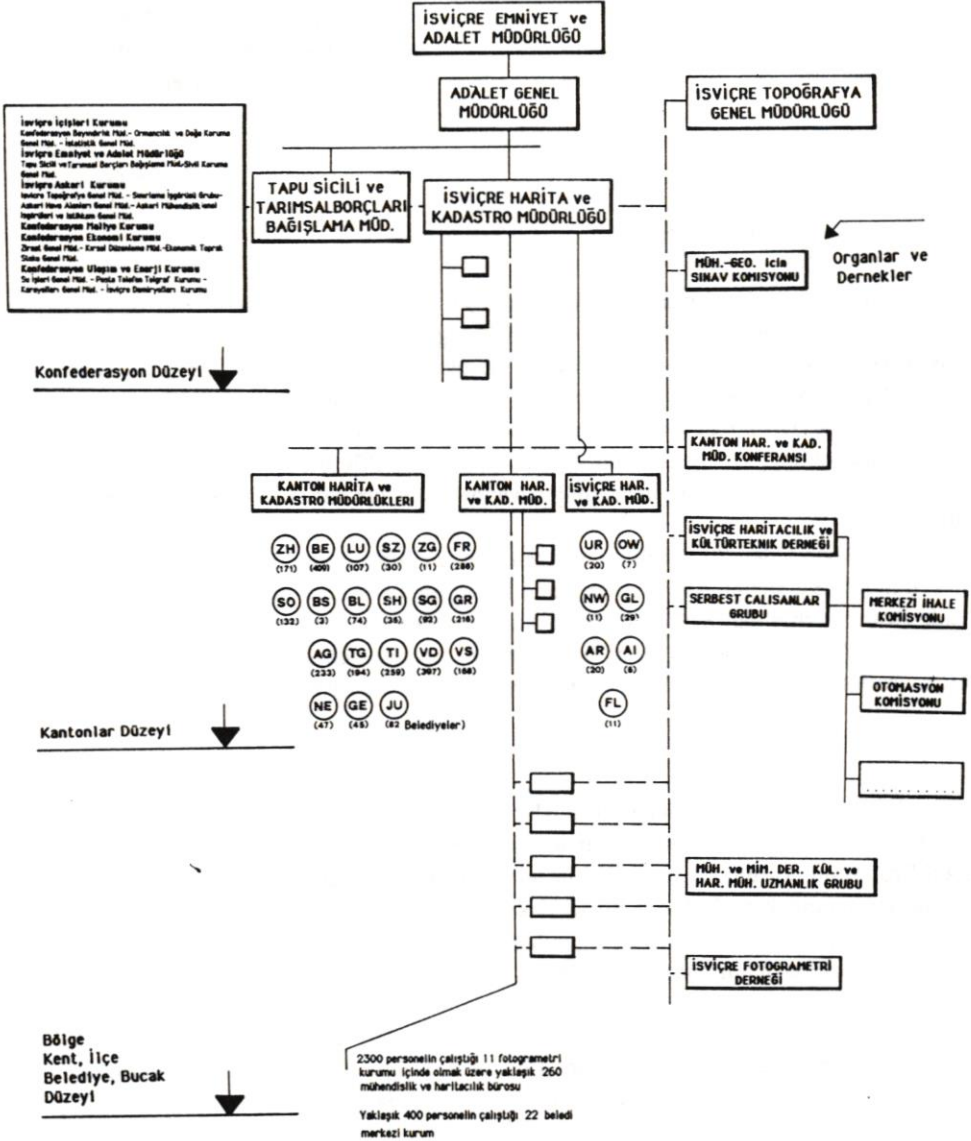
İSVİÇRE EMNİYET ve ADALET MÜDÜRLÜĞÜ

ADALET GENEL MÜDÜRLÜĞÜ

İSVİÇRE TOPOĞRAFYA GENEL MÜDÜRLÜĞÜ

İsviçre İçişleri Kurumu
Konfederasyon Bayındırlık Müd.- Ormancılık ve Doğa Koruma Genel Müd. - İstatistik Genel Müd.
İsviçre Emniyet ve Adalet Müdürlüğü
Tapu Sicili ve Tarımsal Borçları Bağışlama Müd.-Sivil Koruma Genel Müd.
İsviçre Askeri Kurumu
İsviçre Topoğrafya Genel Müd. - Savunma İşgörücü Grubu- Askeri Hava Alanları Genel Müd. - Askeri Mühendislik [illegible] İşgörüleri ve İstihkam Genel Müd.
Konfederasyon Maliye Kurumu
Konfederasyon Ekonomi Kurumu
Ziraat Genel Müd. - Kırsal Düzenleme Müd.-Ekonomik Toprak Siaks Genel Müd.
Konfederasyon Ulaşım ve Enerji Kurumu
Su İşleri Genel Müd. - Posta Telefon Telgraf Kurumu - Karayolları Genel Müd. - İsviçre Demiryolları Kurumu

TAPU SİCİLİ ve TARIMSALBORÇLARI BAĞIŞLAMA MÜD.

İSVİÇRE HARİTA ve KADASTRO MÜDÜRLÜĞÜ

MÜH.-GEO. için SINAV KOMISYONU

Organlar ve Dernekler

Konfederasyon Düzeyi

KANTON HAR. ve KAD. MÜD. KONFERANSI

KANTON HARİTA ve KADASTRO MÜDÜRLÜKLERİ

KANTON HAR. ve KAD. MÜD.

İSVİÇRE HAR. ve KAD. MÜD.

İSVİÇRE HARİTACILIK ve KÜLTÜRTEKNIK DERNEĞİ

ZH (171) BE (409) LU (107) SZ (30) ZG (11) FR (286)
SO (132) BS (3) BL (74) SH (36) SG (92) GR (216)
AG (233) TG (194) TI (259) VD (397) VS (166)
NE (47) GE (45) JU (82 Belediyeler)

UR (20) OW (7)
NW (11) GL (29)
AR (20) AI (6)
FL (11)

SERBEST CALISANLAR GRUBU

MERKEZİ İHALE KOMİSYONU

OTOMASYON KOMİSYONU

..........

Kantonlar Düzeyi

MÜH. ve MİM. DER. KÜL. ve HAR. MÜH. UZMANLIK GRUBU

İSVİÇRE FOTOGRAMETRİ DERNEĞİ

Bölge
Kent, İlçe
Belediye, Bucak
Düzeyi

2300 personelin çalıştığı 11 fotogrametri kurumu içinde olmak üzere yaklaşık 260 mühendislik ve haritacılık bürosu

Yaklaşık 400 personelin çalıştığı 22 beledi merkezi kurum